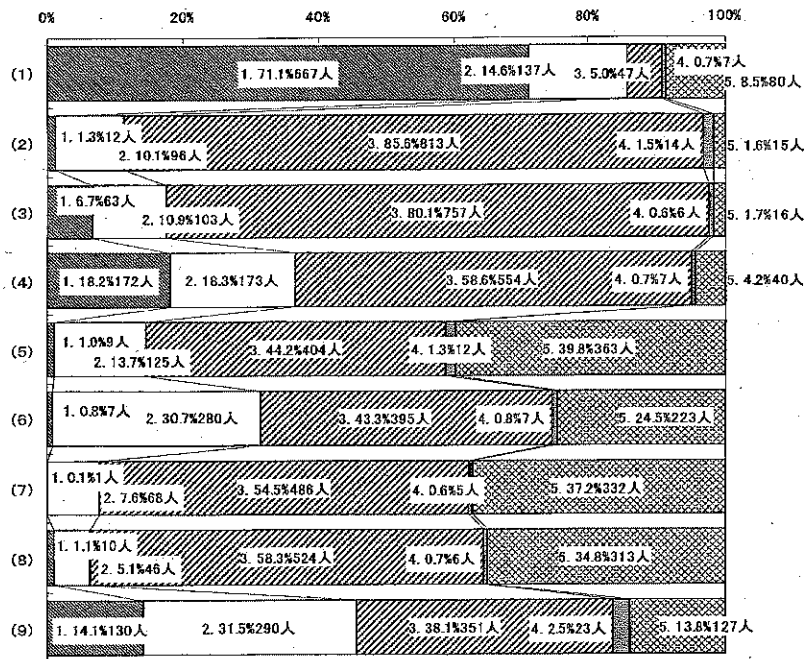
0% 20% 40% 60% 80% 100%

(1) 1. 71.1%667人 2. 14.6%137人 3. 5.0%47人 4. 0.7%7人 5. 8.5%80人

(2) 1. 1.3%12人 2. 10.1%96人 3. 85.5%813人 4. 1.5%14人 5. 1.6%15人

(3) 1. 6.7%63人 2. 10.9%103人 3. 80.1%757人 4. 0.6%6人 5. 1.7%16人

(4) 1. 18.2%172人 2. 18.3%173人 3. 58.6%554人 4. 0.7%7人 5. 4.2%40人

(5) 1. 1.0%9人 2. 13.7%125人 3. 44.2%404人 4. 1.3%12人 5. 39.8%363人

(6) 1. 0.8%7人 2. 30.7%280人 3. 43.3%395人 4. 0.8%7人 5. 24.5%223人

(7) 1. 0.1%1人 2. 7.6%68人 3. 54.5%486人 4. 0.6%5人 5. 37.2%332人

(8) 1. 1.1%10人 2. 5.1%46人 3. 58.3%524人 4. 0.7%6人 5. 34.8%313人

(9) 1. 14.1%130人 2. 31.5%290人 3. 38.1%351人 4. 2.5%23人 5. 13.8%127人